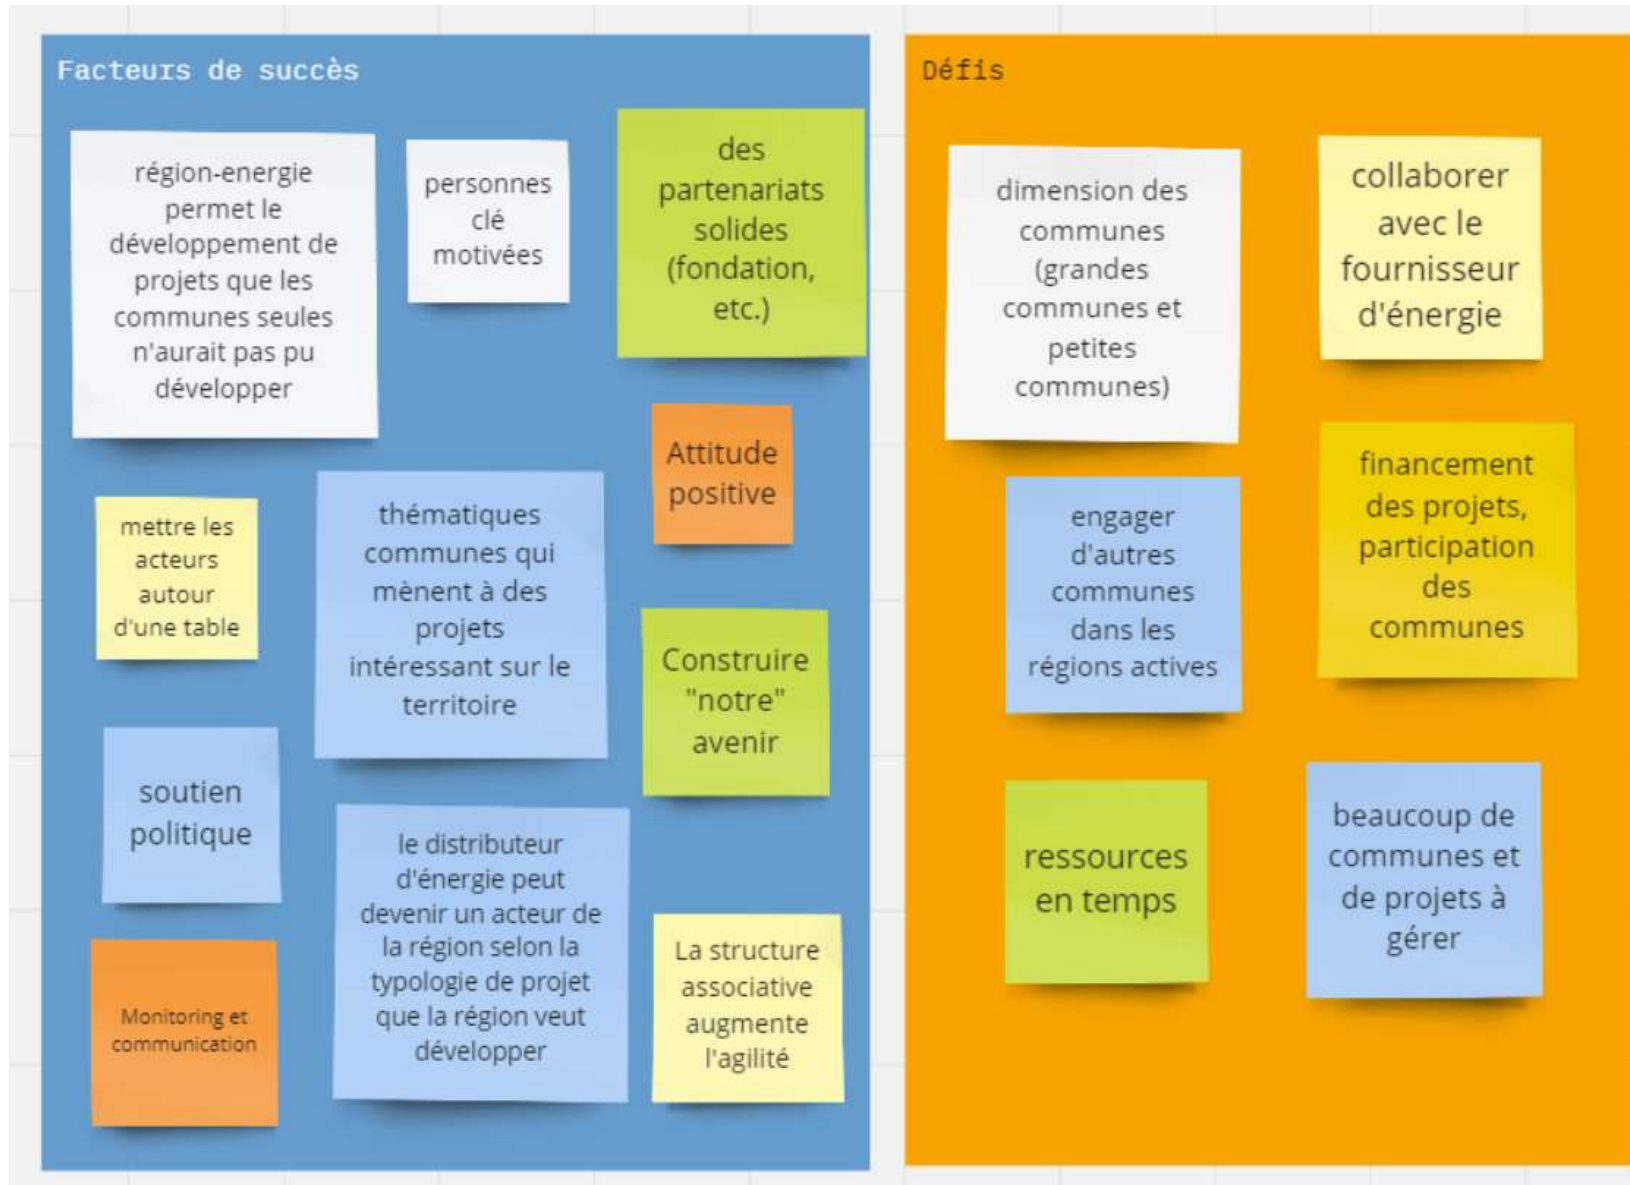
Facteurs de succès

région-energie permet le développement de projets que les communes seules n'aurait pas pu développer

personnes clé motivées

des partenariats solides (fondation, etc.)

Attitude positive

mettre les acteurs autour d'une table

thématiques communes qui mènent à des projets intéressant sur le territoire

Construire "notre" avenir

soutien politique

le distributeur d'énergie peut devenir un acteur de la région selon la typologie de projet que la région veut développer

La structure associative augmente l'agilité

Monitoring et communication

Défis

dimension des communes (grandes communes et petites communes)

collaborer avec le fournisseur d'énergie

engager d'autres communes dans les régions actives

financement des projets, participation des communes

ressources en temps

beaucoup de communes et de projets à gérer